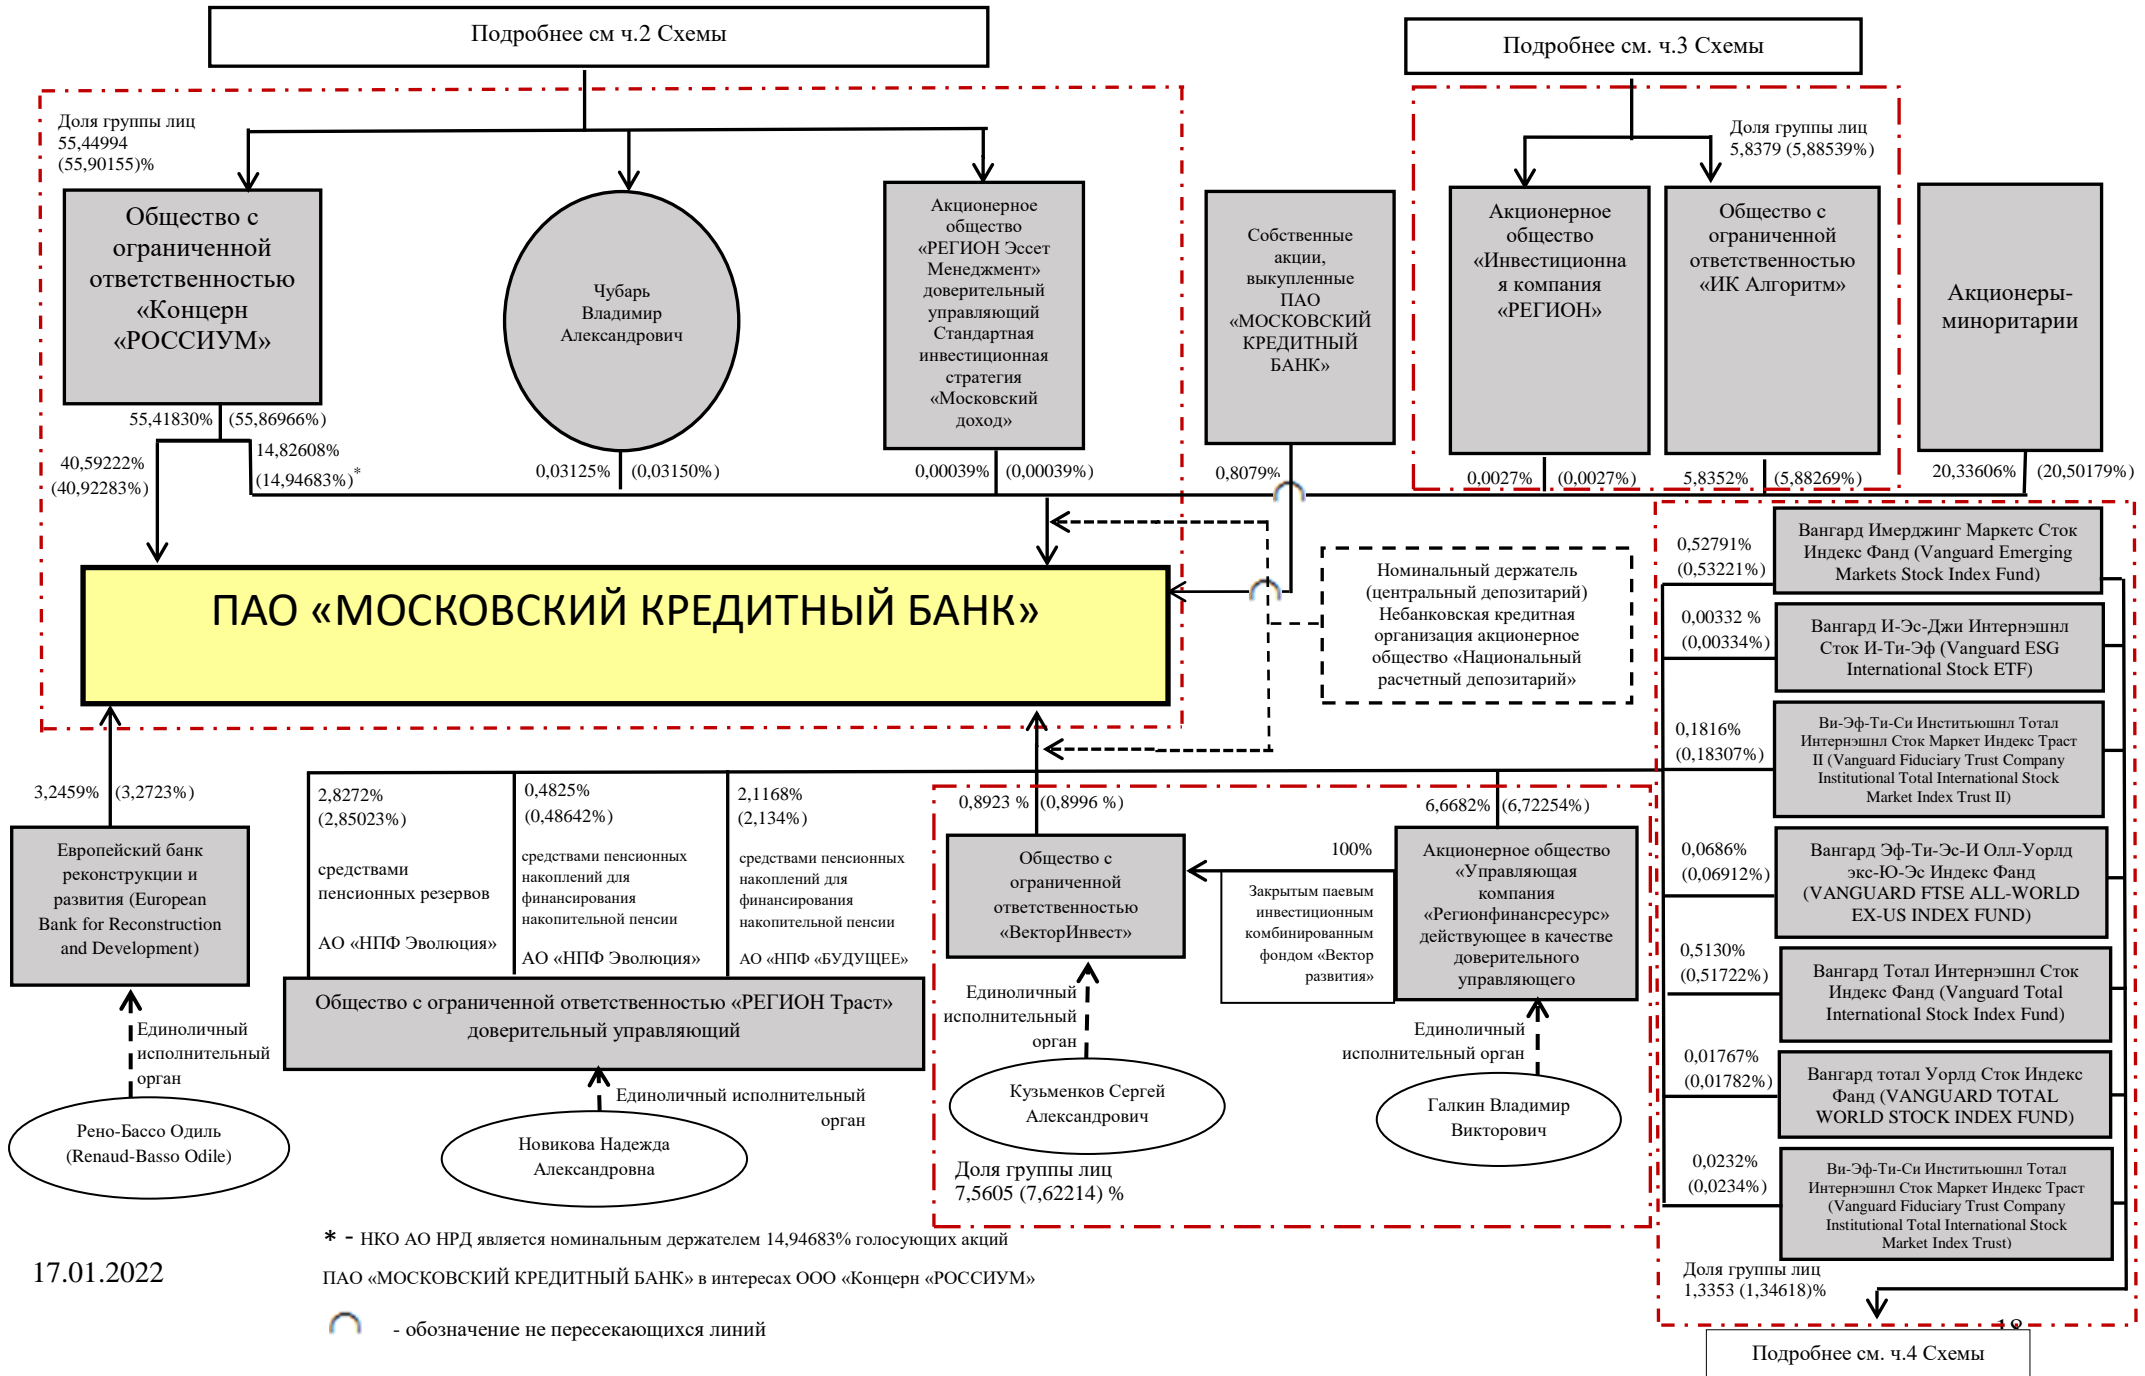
Подробнее см ч.2 Схемы

Подробнее см. ч.3 Схемы

Доля группы лиц 55,44994 (55,90155)%

Общество с ограниченной ответственностью «Концерн «РОССИУМ»

Чубарь Владимир Александрович

Акционерное общество «РЕГИОН Эссет Менеджмент» доверительный управляющий Стандартная инвестиционная стратегия «Московский доход»

Собственные акции, выкупленные ПАО «МОСКОВСКИЙ КРЕДИТНЫЙ БАНК»

Доля группы лиц 5,8379 (5,88539%)

Акционерное общество «Инвестиционная компания «РЕГИОН»

Общество с ограниченной ответственностью «ИК Алгоритм»

Акционеры-миноритарии

55,41830% (55,86966%)

40,59222% (40,92283%)

14,82608% (14,94683%)*

0,03125% (0,03150%)

0,00039% (0,00039%)

0,8079%

0,0027% (0,0027%)

5,8352% (5,88269%)

20,33606% (20,50179%)

ПАО «МОСКОВСКИЙ КРЕДИТНЫЙ БАНК»

Номинальный держатель (центральный депозитарий) Небанковская кредитная организация акционерное общество «Национальный расчетный депозитарий»

0,52791% (0,53221%)

Вангард Имерджинг Маркетс Сток Индекс Фанд (Vanguard Emerging Markets Stock Index Fund)

0,00332 % (0,00334%)

Вангард И-Эс-Джи Интернэшнл Сток И-Ти-Эф (Vanguard ESG International Stock ETF)

0,1816% (0,18307%)

Ви-Эф-Ти-Си Инститьюшнл Тотал Интернэшнл Сток Маркет Индекс Траст II (Vanguard Fiduciary Trust Company Institutional Total International Stock Market Index Trust II)

0,0686% (0,06912%)

Вангард Эф-Ти-Эс-И Олл-Уорлд экс-Ю-Эс Индекс Фанд (VANGUARD FTSE ALL-WORLD EX-US INDEX FUND)

0,5130% (0,51722%)

Вангард Тотал Интернэшнл Сток Индекс Фанд (Vanguard Total International Stock Index Fund)

0,01767% (0,01782%)

Вангард тотал Уорлд Сток Индекс Фанд (VANGUARD TOTAL WORLD STOCK INDEX FUND)

0,0232% (0,0234%)

Ви-Эф-Ти-Си Инститьюшнл Тотал Интернэшнл Сток Маркет Индекс Траст (Vanguard Fiduciary Trust Company Institutional Total International Stock Market Index Trust)

Доля группы лиц 1,3353 (1,34618)%

Подробнее см. ч.4 Схемы

3,2459% (3,2723%)

Европейский банк реконструкции и развития (European Bank for Reconstruction and Development)

Единоличный исполнительный орган

Рено-Бассо Одиль (Renaud-Basso Odile)

2,8272% (2,85023%)

средствами пенсионных резервов

АО «НПФ Эволюция»

0,4825% (0,48642%)

средствами пенсионных накоплений для финансирования накопительной пенсии

АО «НПФ Эволюция»

2,1168% (2,134%)

средствами пенсионных накоплений для финансирования накопительной пенсии

АО «НПФ «БУДУЩЕЕ»

Общество с ограниченной ответственностью «РЕГИОН Траст» доверительный управляющий

Единоличный исполнительный орган

Новикова Надежда Александровна

0,8923 % (0,8996 %)

Общество с ограниченной ответственностью «ВекторИнвест»

100%

Закрытым паевым инвестиционным комбинированным фондом «Вектор развития»

6,6682% (6,72254%)

Акционерное общество «Управляющая компания «Регионфинансресурс» действующее в качестве доверительного управляющего

Единоличный исполнительный орган

Кузьменков Сергей Александрович

Единоличный исполнительный орган

Галкин Владимир Викторович

Доля группы лиц 7,5605 (7,62214) %

* - НКО АО НРД является номинальным держателем 14,94683% голосующих акций ПАО «МОСКОВСКИЙ КРЕДИТНЫЙ БАНК» в интересах ООО «Концерн «РОССИУМ»

17.01.2022

- обозначение не пересекающихся линий